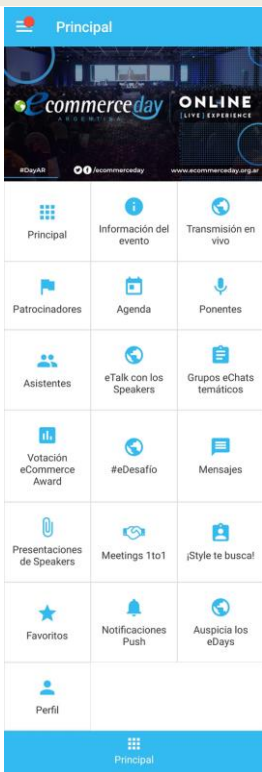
Principal

eCommerce day
ARGENTINA
ONLINE
LIVE | EXPERIENCE
#DayAR
/ecommerceday
www.ecommerceday.org.ar

| Principal | Información del evento | Transmisión en vivo |
|---|---|---|
| Patrocinadores | Agenda | Ponentes |
| Asistentes | eTalk con los Speakers | Grupos eChats temáticos |
| Votación eCommerce Award | #eDesafío | Mensajes |
| Presentaciones de Speakers | Meetings 1to1 | ¡Style te busca! |
| Favoritos | Notificaciones Push | Auspicia los eDays |
| Perfil | | |

Principal